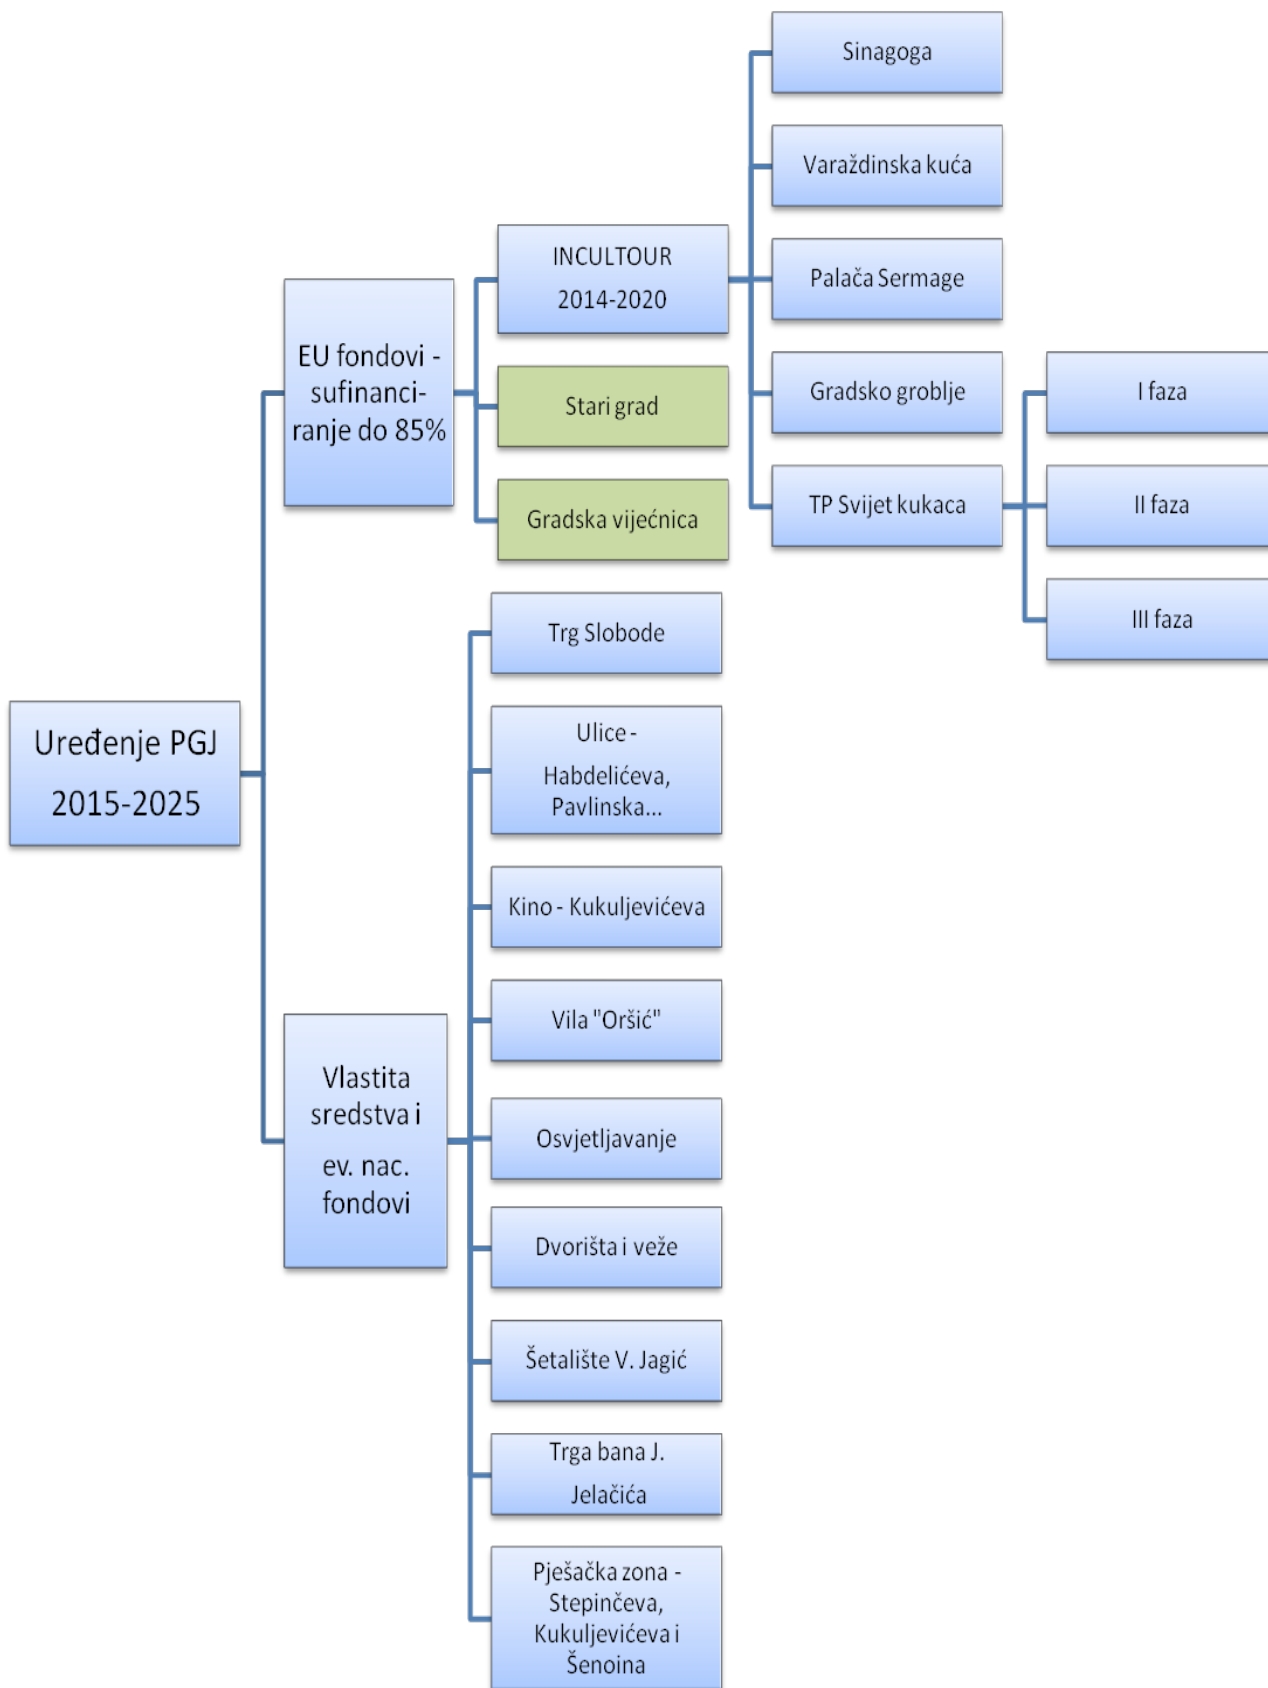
Uređenje PGJ 2015-2025

EU fondovi - sufinanciranje do 85%

INCULTOUR 2014-2020

Sinagoga

Varaždinska kuća

Palača Sermage

Gradsko groblje

TP Svijet kukaca

I faza

II faza

III faza

Stari grad

Gradska vijećnica

Vlastita sredstva i ev. nac. fondovi

Trg Slobode

Ulice - Habdelićeva, Pavlinska...

Kino - Kukuljevićeva

Vila "Oršić"

Osvjetljavanje

Dvorišta i veže

Šetalište V. Jagić

Trga bana J. Jelačića

Pješačka zona - Stepinčeva, Kukuljevićeva i Šenoina